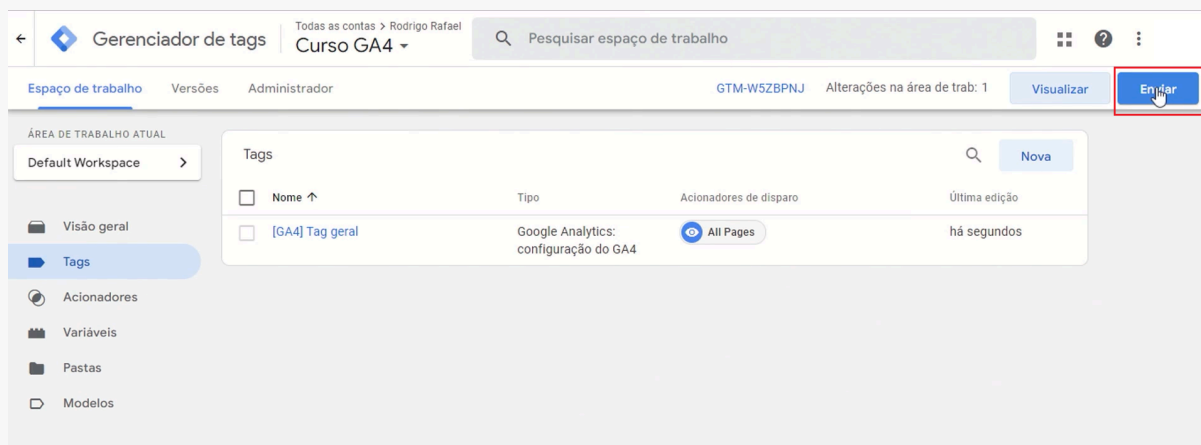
Gerenciador de tags
Todas as contas > Rodrigo Rafael
Curso GA4
Pesquisar espaço de trabalho

Espaço de trabalho Versões Administrador
GTM-W5ZBPNJ Alterações na área de trab: 1 Visualizar En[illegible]ar

ÁREA DE TRABALHO ATUAL
Default Workspace

Visão geral
Tags
Acionadores
Variáveis
Pastas
Modelos

Tags
Nova

| Nome ↑ | Tipo | Acionadores de disparo | Última edição |
|---|---|---|---|
| [GA4] Tag geral | Google Analytics: configuração do GA4 | All Pages | há segundos |